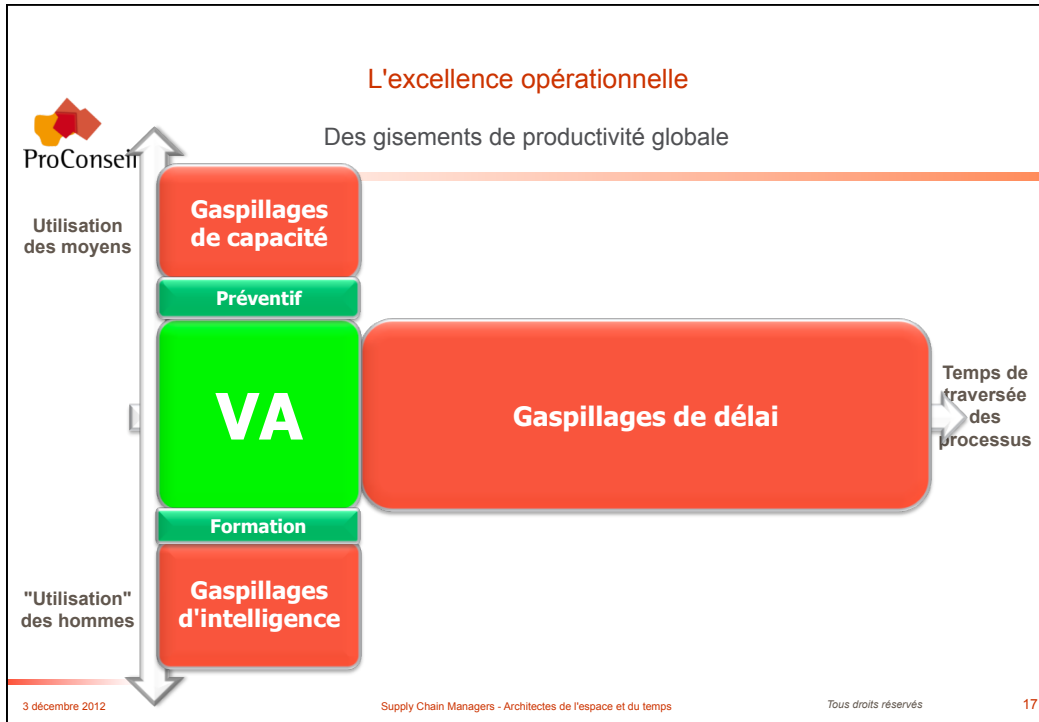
L'excellence opérationnelle

ProConseil

Des gisements de productivité globale

Utilisation des moyens

Gaspillages de capacité

Préventif

VA

Gaspillages de délai

Temps de traversée des processus

Formation

"Utilisation" des hommes

Gaspillages d'intelligence

3 décembre 2012

Supply Chain Managers - Architectes de l'espace et du temps

Tous droits réservés

17